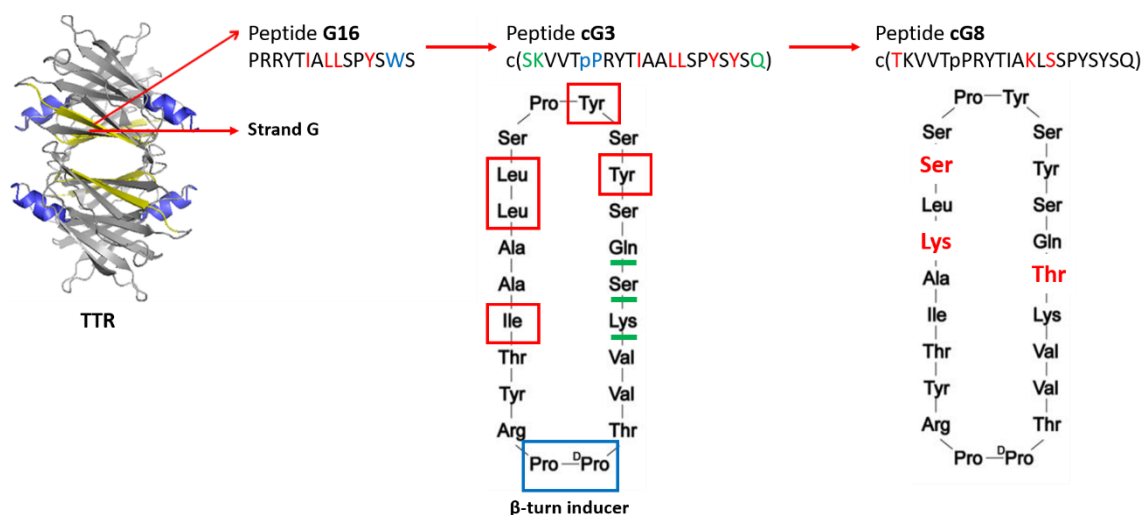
TTR

Strand G

Peptide **G16**
PRRYTIALLSPYSWS

Peptide **cG3**
c(SKVVTpPRYTIAALLSPYSYSQ)

Pro Tyr
Ser Ser
Leu Tyr
Leu Ser
Ala Gln
Ala Ser
Ile Lys
Thr Val
Tyr Val
Arg Thr
Pro $^{D}$Pro

β-turn inducer

Peptide **cG8**
c(TKVVTpPRYTIAKLSSPYSYSQ)

Pro Tyr
Ser Ser
Ser Tyr
Leu Ser
Lys Gln
Ala Thr
Ile Lys
Thr Val
Tyr Val
Arg Thr
Pro $^{D}$Pro